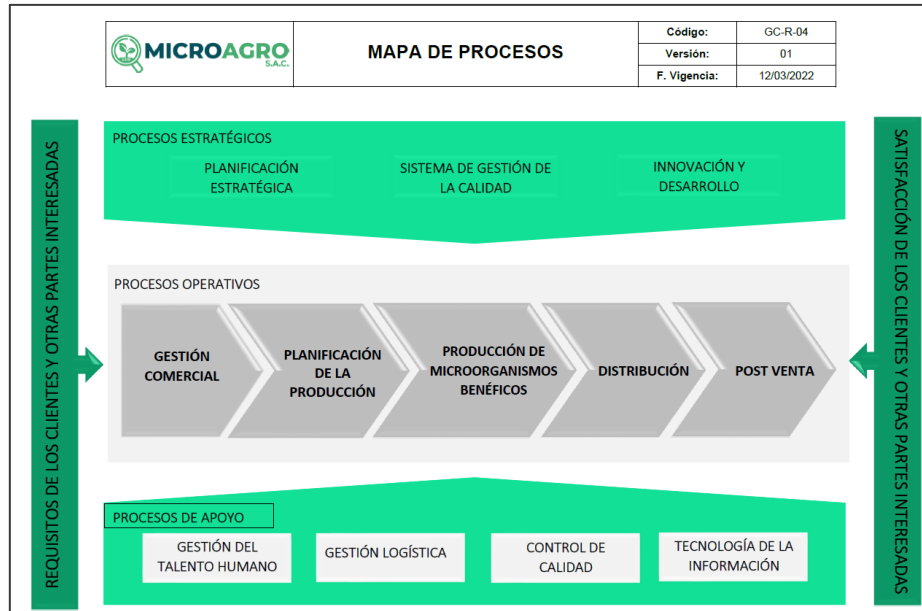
MICROAGRO S.A.C.

MAPA DE PROCESOS

| Código: | GC-R-04 |
|---|---|
| Versión: | 01 |
| F. Vigencia: | 12/03/2022 |

REQUISITOS DE LOS CLIENTES Y OTRAS PARTES INTERESADAS

PROCESOS ESTRATÉGICOS

PLANIFICACIÓN ESTRATÉGICA

SISTEMA DE GESTIÓN DE LA CALIDAD

INNOVACIÓN Y DESARROLLO

PROCESOS OPERATIVOS

GESTIÓN COMERCIAL

PLANIFICACIÓN DE LA PRODUCCIÓN

PRODUCCIÓN DE MICROORGANISMOS BENÉFICOS

DISTRIBUCIÓN

POST VENTA

PROCESOS DE APOYO

GESTIÓN DEL TALENTO HUMANO

GESTIÓN LOGÍSTICA

CONTROL DE CALIDAD

TECNOLOGÍA DE LA INFORMACIÓN

SATISFACCIÓN DE LOS CLIENTES Y OTRAS PARTES INTERESADAS